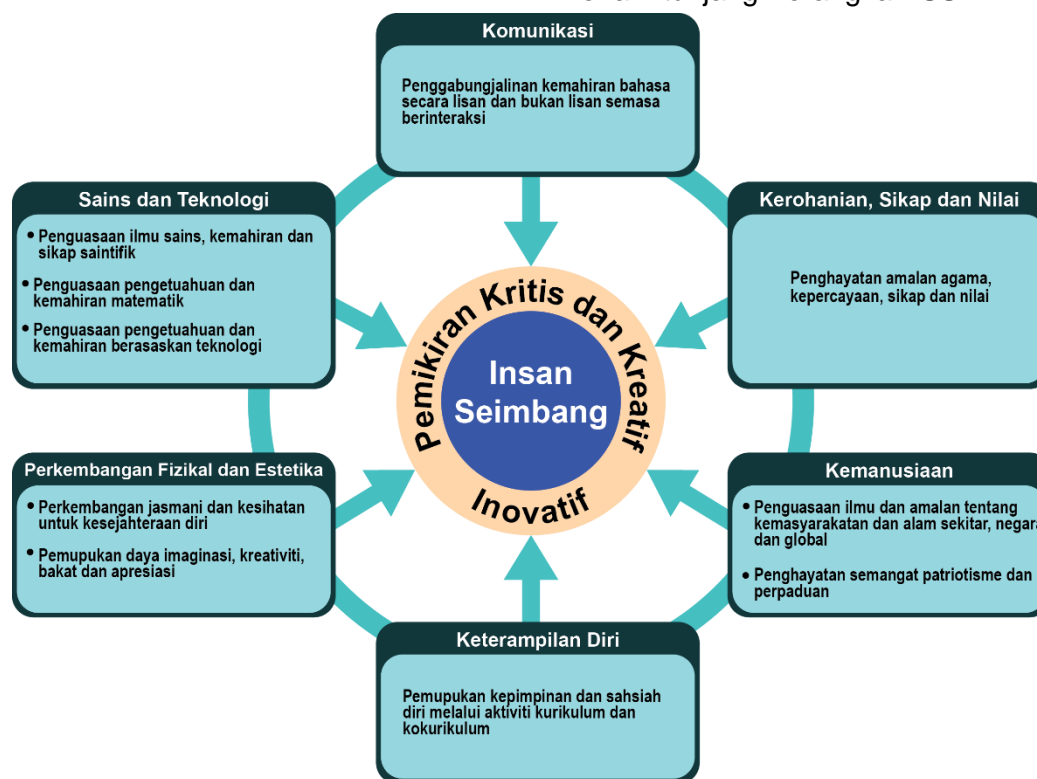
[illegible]

Komunikasi

Penggabungjalinan kemahiran bahasa secara lisan dan bukan lisan semasa berinteraksi

Sains dan Teknologi

• Penguasaan ilmu sains, kemahiran dan sikap saintifik

• Penguasaan pengetuahuan dan kemahiran matematik

• Penguasaan pengetuahuan dan kemahiran berasaskan teknologi

Kerohanian, Sikap dan Nilai

Penghayatan amalan agama, kepercayaan, sikap dan nilai

Pemikiran Kritis dan Kreatif

Insan Seimbang

Inovatif

Perkembangan Fizikal dan Estetika

• Perkembangan jasmani dan kesihatan untuk kesejahteraan diri

• Pemupukan daya imaginasi, kreativiti, bakat dan apresiasi

Kemanusiaan

• Penguasaan ilmu dan amalan tentang kemasyarakatan dan alam sekitar, negara dan global

• Penghayatan semangat patriotisme dan perpaduan

Keterampilan Diri

Pemupukan kepimpinan dan sahsiah diri melalui aktiviti kurikulum dan kokurikulum